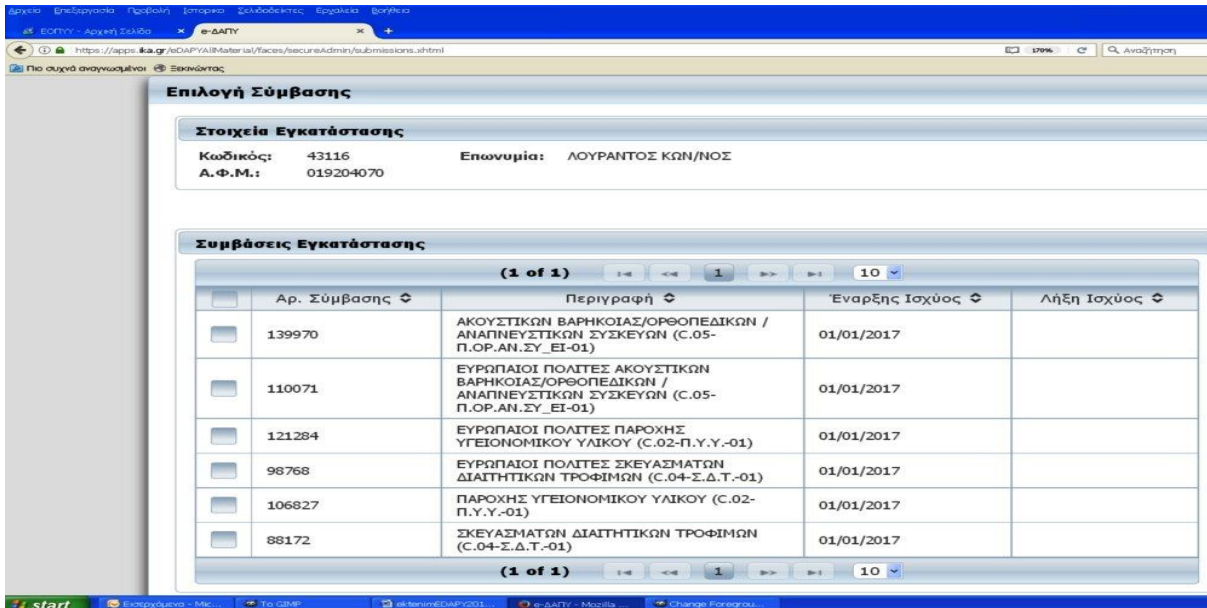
Αρχείο Επεξεργασία Προβολή Ιστορικό Σελιδοδείκτες Εργαλεία Βοήθεια

ΕΟΠΥΥ - Αρχική Σελίδα × e-ΔΑΠΥ × +

https://apps.ika.gr/eDAPYAllMaterial/faces/secureAdmin/submissions.xhtml 170% Αναζήτηση

Πιο συχνά αναγνωσμένοι Ξεκινώντας

Επιλογή Σύμβασης

Στοιχεία Εγκατάστασης

Κωδικός: 43116 Επωνυμία: ΛΟΥΡΑΝΤΟΣ ΚΩΝ/ΝΟΣ
Α.Φ.Μ.: 019204070

Συμβάσεις Εγκατάστασης

(1 of 1) 1 10

| | Αρ. Σύμβασης | Περιγραφή | Έναρξης Ισχύος | Λήξη Ισχύος |
|---|---|---|---|---|
| | 139970 | ΑΚΟΥΣΤΙΚΩΝ ΒΑΡΗΚΟΙΑΣ/ΟΡΘΟΠΕΔΙΚΩΝ / ΑΝΑΠΝΕΥΣΤΙΚΩΝ ΣΥΣΚΕΥΩΝ (C.05-Π.ΟΡ.ΑΝ.ΣΥ_ΕΙ-01) | 01/01/2017 | |
| | 110071 | ΕΥΡΩΠΑΙΟΙ ΠΟΛΙΤΕΣ ΑΚΟΥΣΤΙΚΩΝ ΒΑΡΗΚΟΙΑΣ/ΟΡΘΟΠΕΔΙΚΩΝ / ΑΝΑΠΝΕΥΣΤΙΚΩΝ ΣΥΣΚΕΥΩΝ (C.05-Π.ΟΡ.ΑΝ.ΣΥ_ΕΙ-01) | 01/01/2017 | |
| | 121284 | ΕΥΡΩΠΑΙΟΙ ΠΟΛΙΤΕΣ ΠΑΡΟΧΗΣ ΥΓΕΙΟΝΟΜΙΚΟΥ ΥΛΙΚΟΥ (C.02-Π.Υ.Υ.-01) | 01/01/2017 | |
| | 98768 | ΕΥΡΩΠΑΙΟΙ ΠΟΛΙΤΕΣ ΣΚΕΥΑΣΜΑΤΩΝ ΔΙΑΙΤΗΤΙΚΩΝ ΤΡΟΦΙΜΩΝ (C.04-Σ.Δ.Τ.-01) | 01/01/2017 | |
| | 106827 | ΠΑΡΟΧΗΣ ΥΓΕΙΟΝΟΜΙΚΟΥ ΥΛΙΚΟΥ (C.02-Π.Υ.Υ.-01) | 01/01/2017 | |
| | 88172 | ΣΚΕΥΑΣΜΑΤΩΝ ΔΙΑΙΤΗΤΙΚΩΝ ΤΡΟΦΙΜΩΝ (C.04-Σ.Δ.Τ.-01) | 01/01/2017 | |

(1 of 1) 1 10

start Εισερχόμενα - Mic... Το GIMP ektenimEDAPY201... e-ΔΑΠΥ - Mozilla ... Change Foregrou...